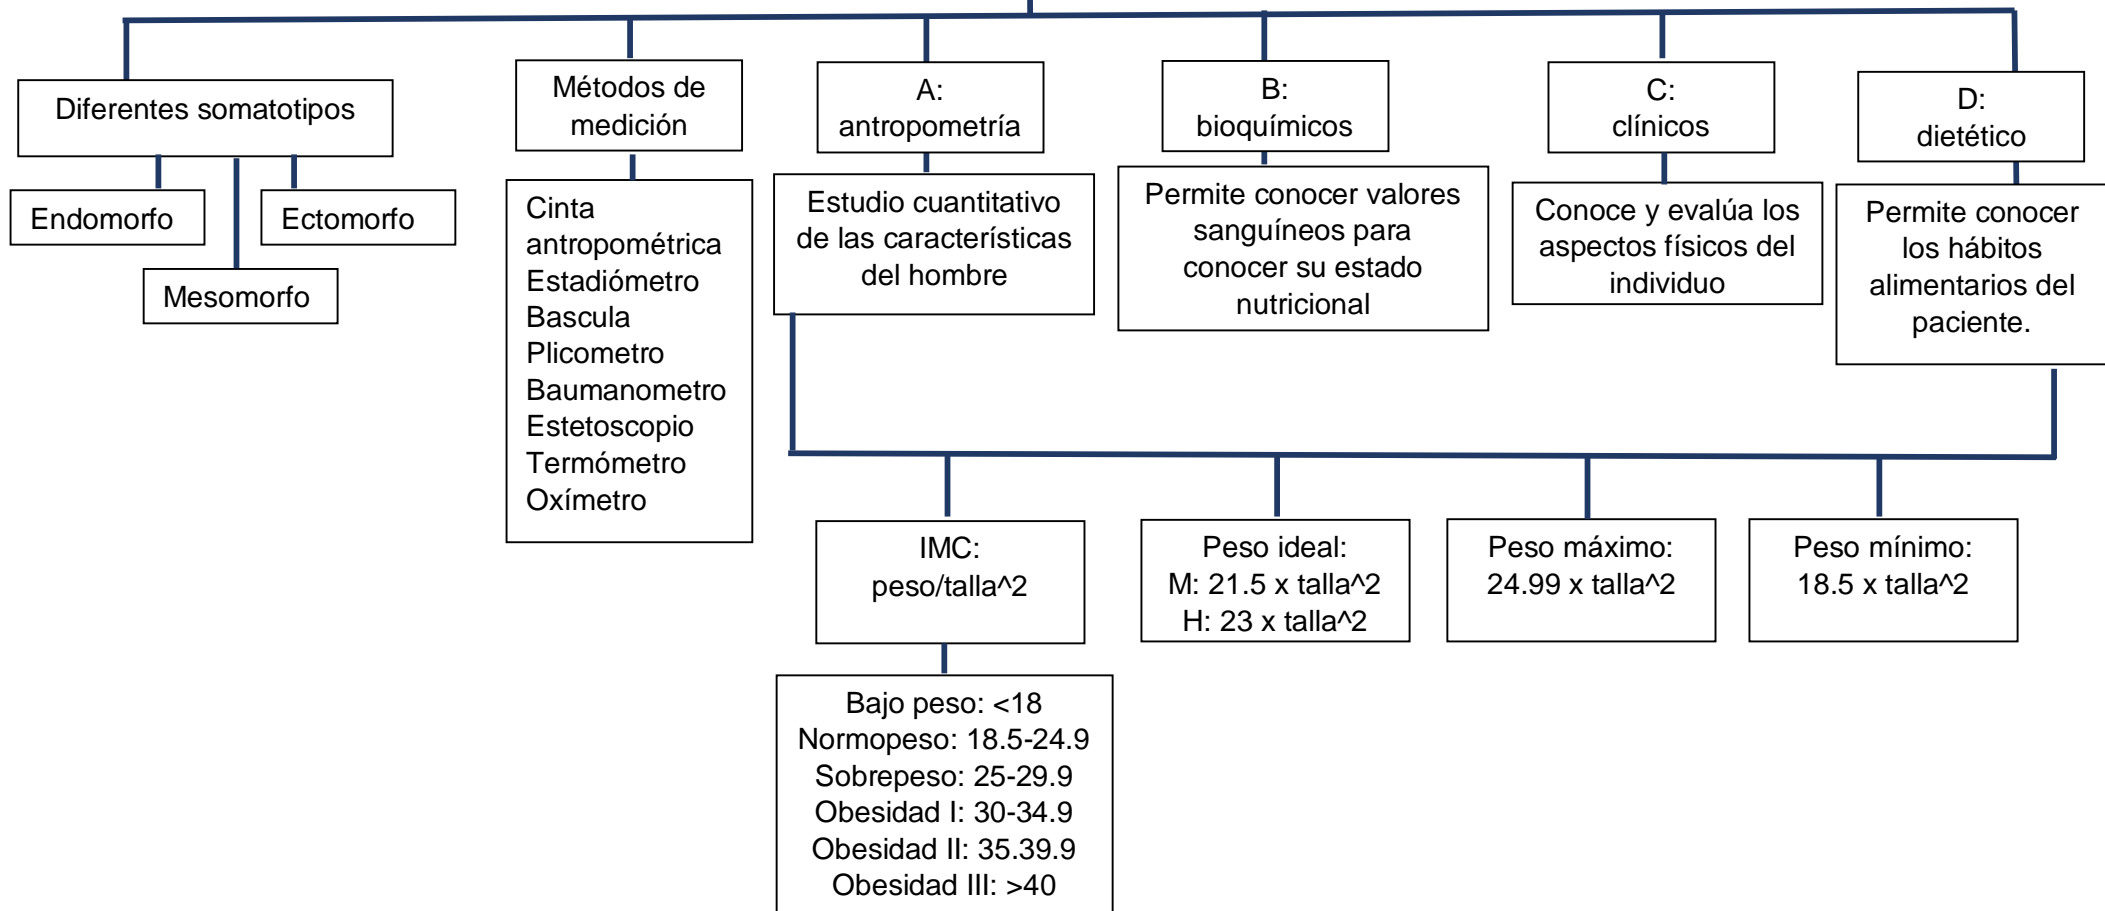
Diferentes somatotipos

Endomorfo

Ectomorfo

Mesomorfo

Métodos de medición

Cinta antropométrica
Estadiómetro
Bascula
Plicometro
Baumanometro
Estetoscopio
Termómetro
Oxímetro

A: antropometría

Estudio cuantitativo de las características del hombre

B: bioquímicos

Permite conocer valores sanguíneos para conocer su estado nutricional

C: clínicos

Conoce y evalúa los aspectos físicos del individuo

D: dietético

Permite conocer los hábitos alimentarios del paciente.

IMC: peso/talla^2

Bajo peso: <18
Normopeso: 18.5-24.9
Sobrepeso: 25-29.9
Obesidad I: 30-34.9
Obesidad II: 35.39.9
Obesidad III: >40

Peso ideal:
M: 21.5 x talla^2
H: 23 x talla^2

Peso máximo:
24.99 x talla^2

Peso mínimo:
18.5 x talla^2